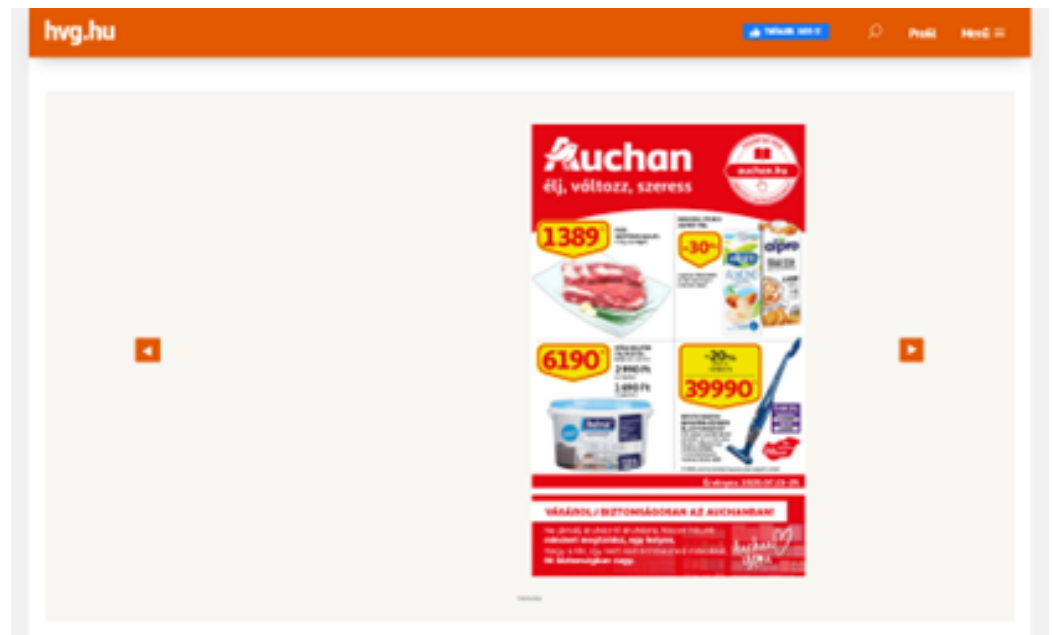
hvg.hu

Tetszik

Profil

Menü

Auchan
élj, változz, szeress

auchan.hu

1389

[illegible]

-30%

alpro

6190

2 890 Ft

1 690 Ft

-20%

39990

Érvényes: 2020.07.23-29.

VÁSÁROLJ BIZTONSÁGOSAN AZ AUCHANBAN!

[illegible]

Auchan
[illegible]